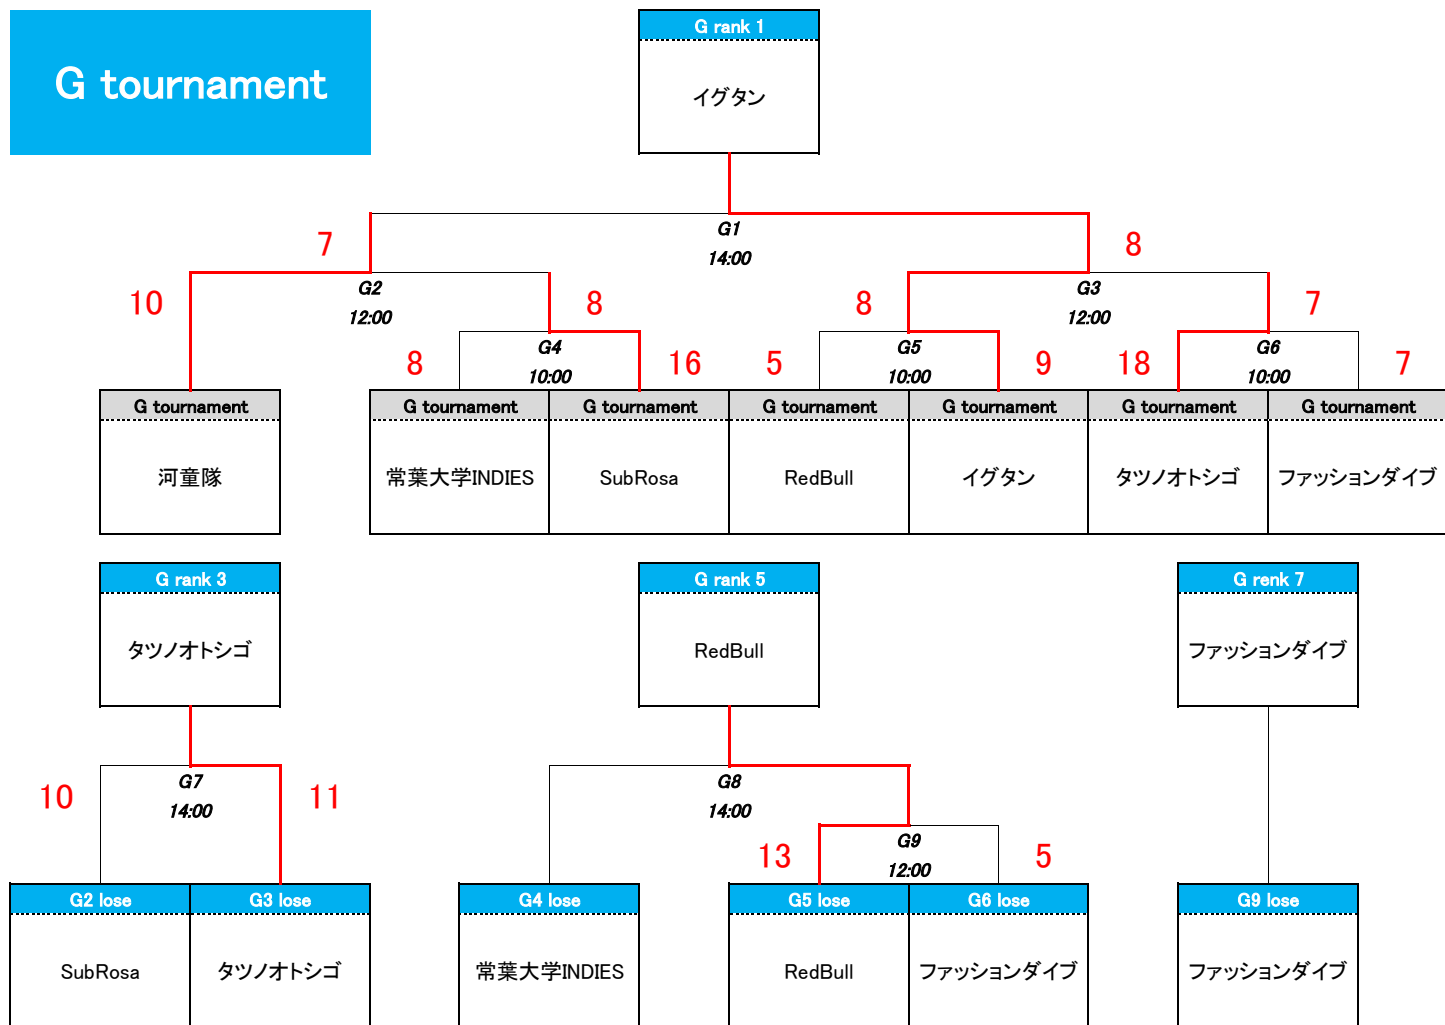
G tournament

G rank 1
イグタン

G1
14:00
7
8

10
G2
12:00
8

8
G3
12:00
7

8
G4
10:00
16

5
G5
10:00
9

18
G6
10:00
7

G tournament
河童隊

G tournament
常葉大学INDIES

G tournament
SubRosa

G tournament
RedBull

G tournament
イグタン

G tournament
タツノオトシゴ

G tournament
ファッションダイブ

G rank 3
タツノオトシゴ

G rank 5
RedBull

G renk 7
ファッションダイブ

10
G7
14:00
11

G8
14:00

13
G9
12:00
5

G2 lose
SubRosa

G3 lose
タツノオトシゴ

G4 lose
常葉大学INDIES

G5 lose
RedBull

G6 lose
ファッションダイブ

G9 lose
ファッションダイブ